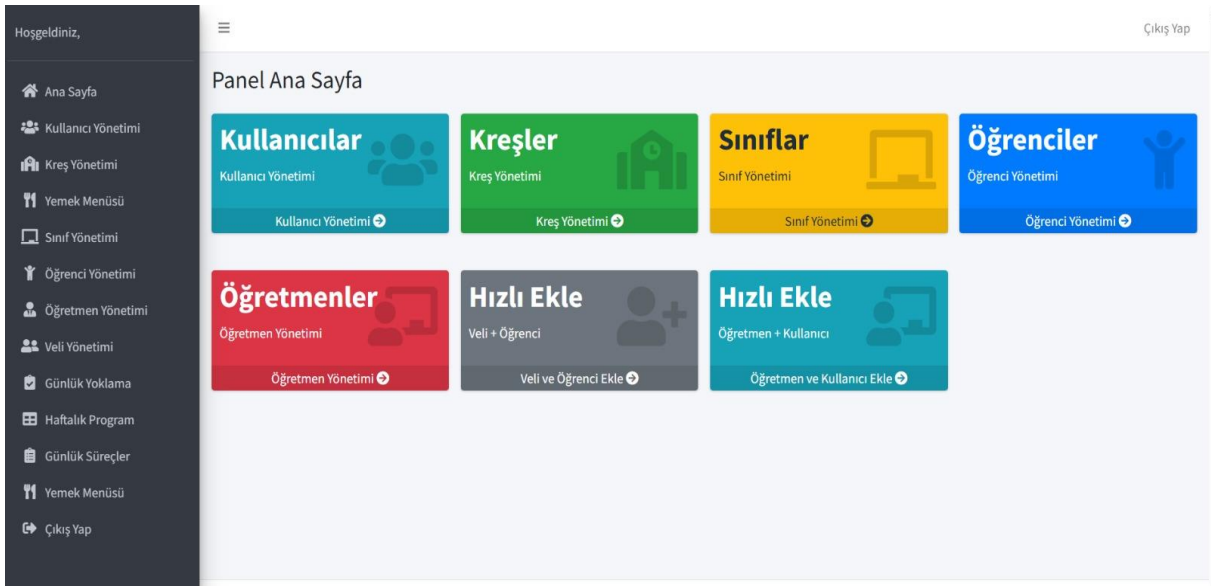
Hoşgeldiniz,

Ana Sayfa
Kullanıcı Yönetimi
Kreş Yönetimi
Yemek Menüsü
Sınıf Yönetimi
Öğrenci Yönetimi
Öğretmen Yönetimi
Veli Yönetimi
Günlük Yoklama
Haftalık Program
Günlük Süreçler
Yemek Menüsü
Çıkış Yap

≡

Çıkış Yap

Panel Ana Sayfa

Kullanıcılar
Kullanıcı Yönetimi
Kullanıcı Yönetimi

Kreşler
Kreş Yönetimi
Kreş Yönetimi

Sınıflar
Sınıf Yönetimi
Sınıf Yönetimi

Öğrenciler
Öğrenci Yönetimi
Öğrenci Yönetimi

Öğretmenler
Öğretmen Yönetimi
Öğretmen Yönetimi

Hızlı Ekle
Veli + Öğrenci
Veli ve Öğrenci Ekle

Hızlı Ekle
Öğretmen + Kullanıcı
Öğretmen ve Kullanıcı Ekle